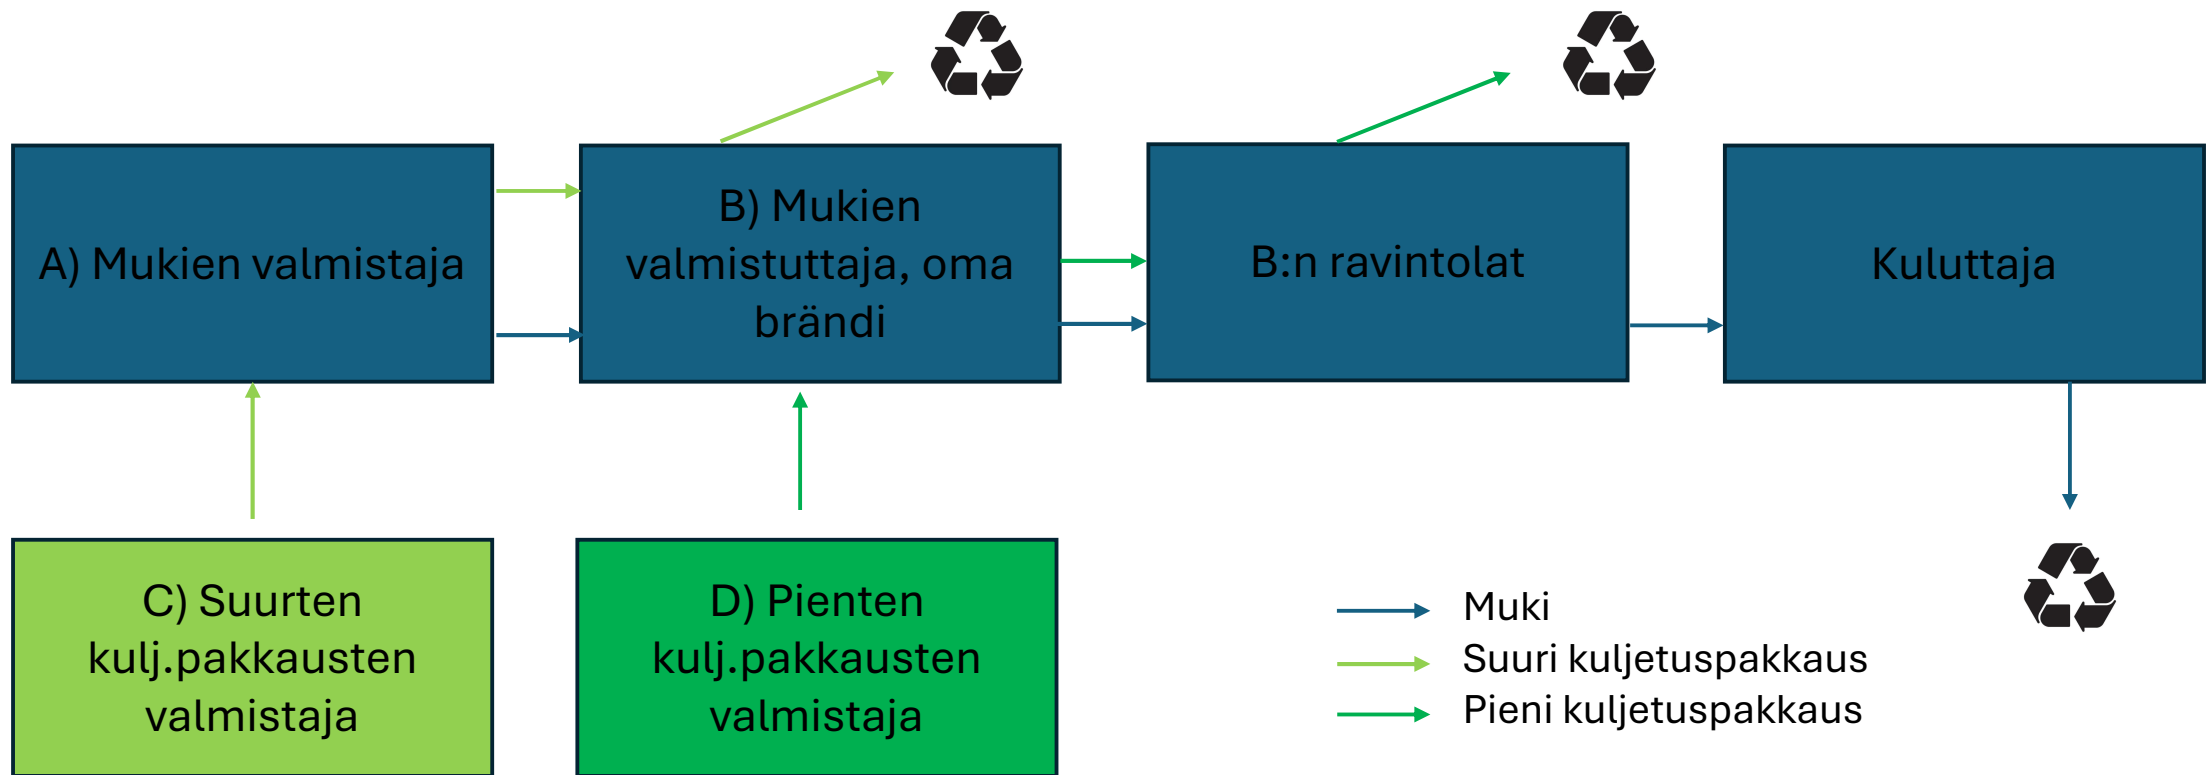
A) Mukien valmistaja

B) Mukien valmistuttaja, oma brändi

B:n ravintolat

Kuluttaja

C) Suurten kulj.pakkausten valmistaja

D) Pienten kulj.pakkausten valmistaja

Muki
Suuri kuljetuspakkaus
Pieni kuljetuspakkaus